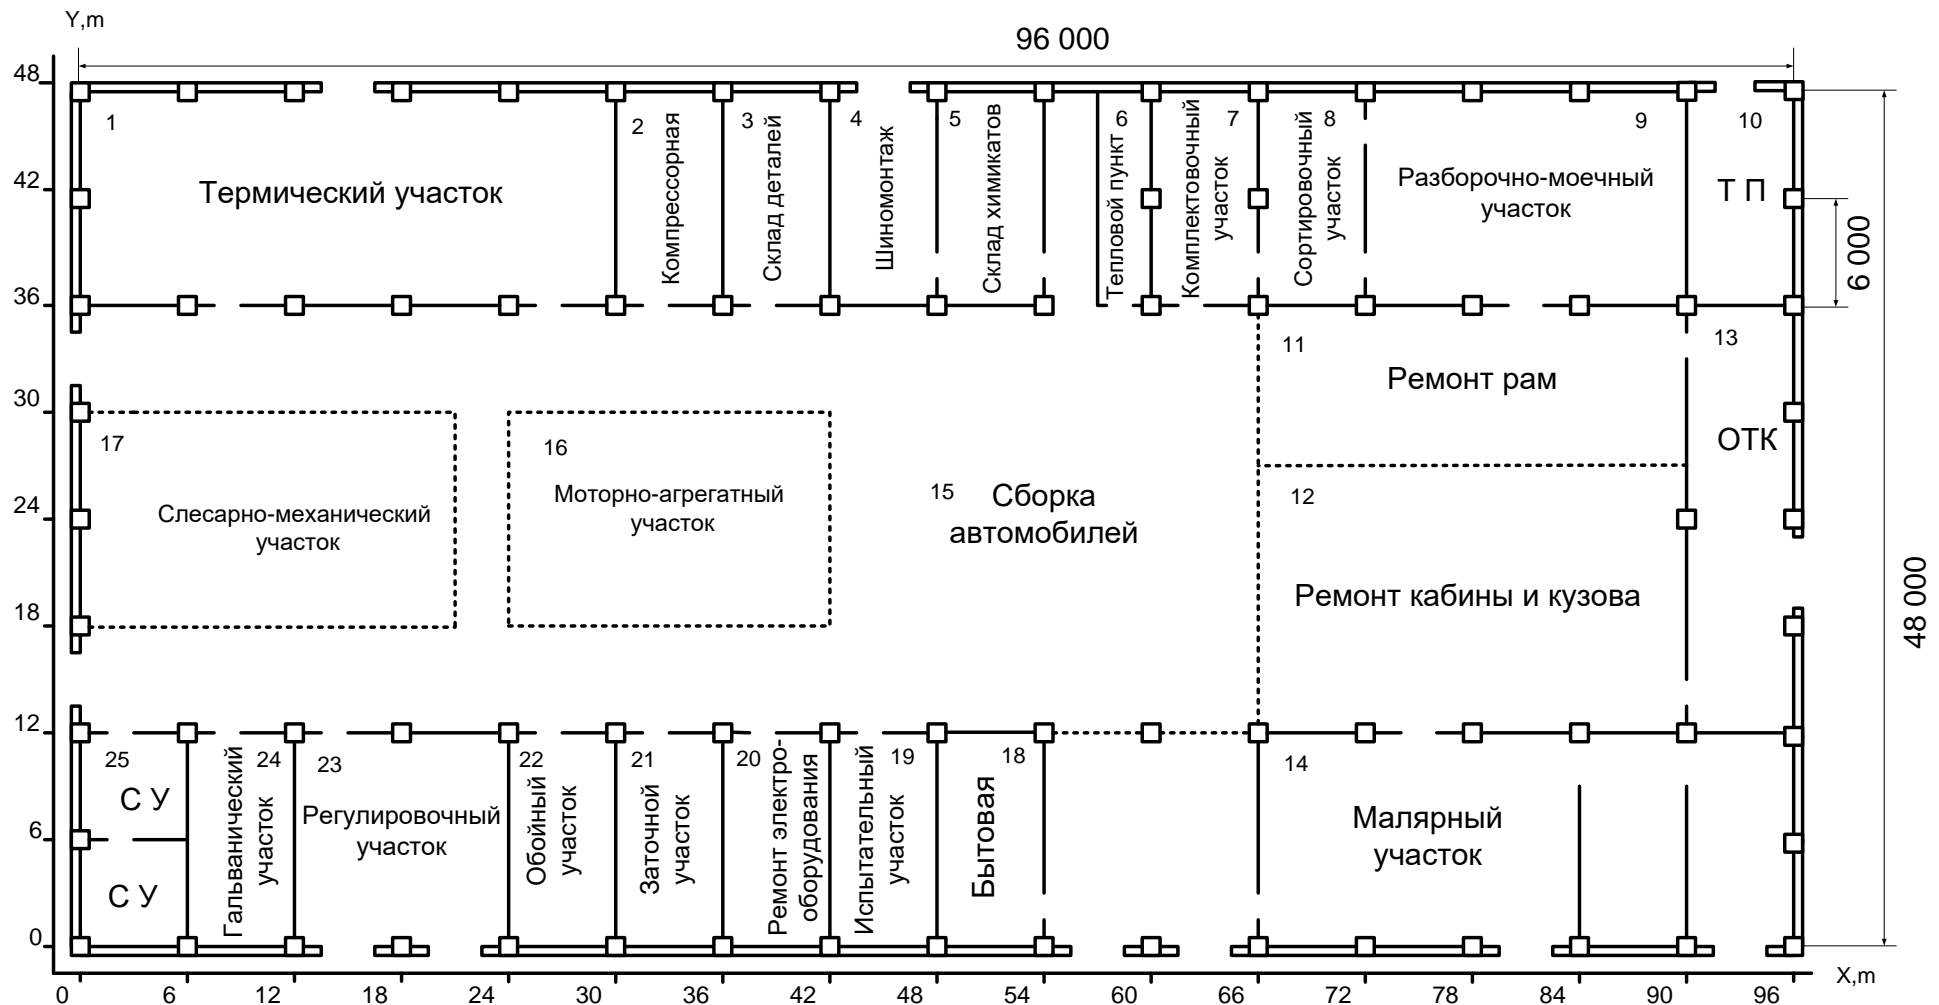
Y,m

96 000

48
42
36
30
24
18
12
6
0

1
Термический участок

2 Компрессорная
3 Склад деталей
4 Шиномонтаж
5 Склад химикатов
6 Тепловой пункт
7 Комплектовочный участок
8 Сортировочный участок
9 Разборочно-моечный участок
10 Т П

6 000
48 000

11 Ремонт рам
13 ОТК
17 Слесарно-механический участок
16 Моторно-агрегатный участок
15 Сборка автомобилей
12 Ремонт кабины и кузова

25 С У
С У
24 Гальванический участок
23 Регулировочный участок
22 Обойный участок
21 Заточной участок
20 Ремонт электро-оборудования
19 Испытательный участок
18 Бытовая
14 Малярный участок

X,m
0 6 12 18 24 30 36 42 48 54 60 66 72 78 84 90 96